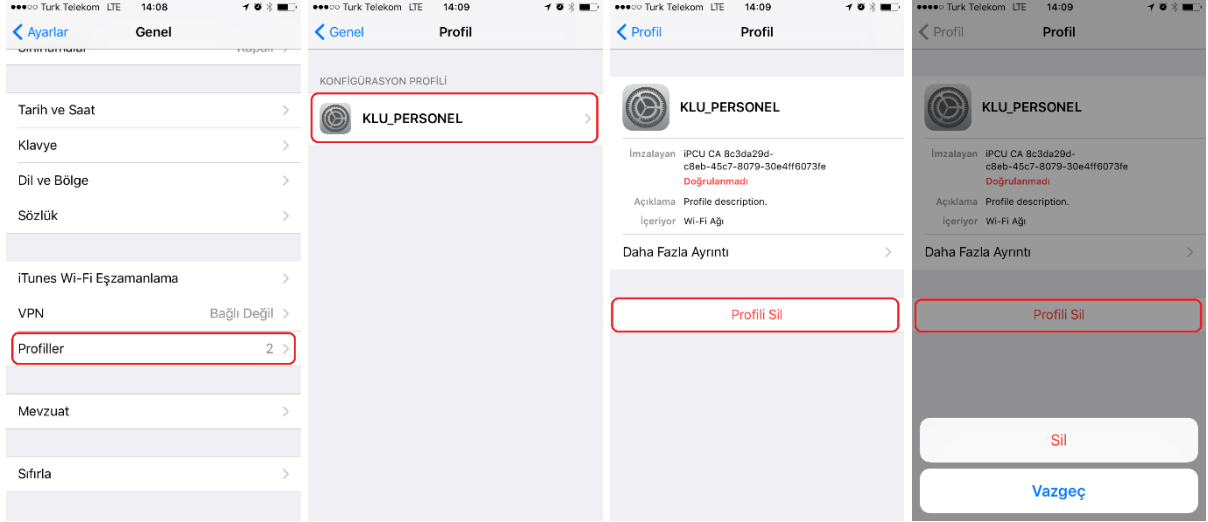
●●●○○ Turk Telekom LTE 14:08

Ayarlar Genel

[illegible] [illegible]

Tarih ve Saat

Klavye

Dil ve Bölge

Sözlük

iTunes Wi-Fi Eşzamanlama

VPN Bağlı Değil

Profiller 2

Mevzuat

Sıfırla

●●●○○ Turk Telekom LTE 14:09

Genel Profil

KONFİGÜRASYON PROFİLİ

KLU_PERSONEL

●●●○○ Turk Telekom LTE 14:09

Profil Profil

KLU_PERSONEL

İmzalayan iPCU CA 8c3da29d-c8eb-45c7-8079-30e4ff6073fe
Doğrulanmadı

Açıklama Profile description.

İçeriyor Wi-Fi Ağı

Daha Fazla Ayrıntı

Profili Sil

●●●●○ Turk Telekom LTE 14:09

Profil Profil

KLU_PERSONEL

İmzalayan iPCU CA 8c3da29d-c8eb-45c7-8079-30e4ff6073fe
Doğrulanmadı

Açıklama Profile description.

İçeriyor Wi-Fi Ağı

Daha Fazla Ayrıntı

Profili Sil

Sil

Vazgeç